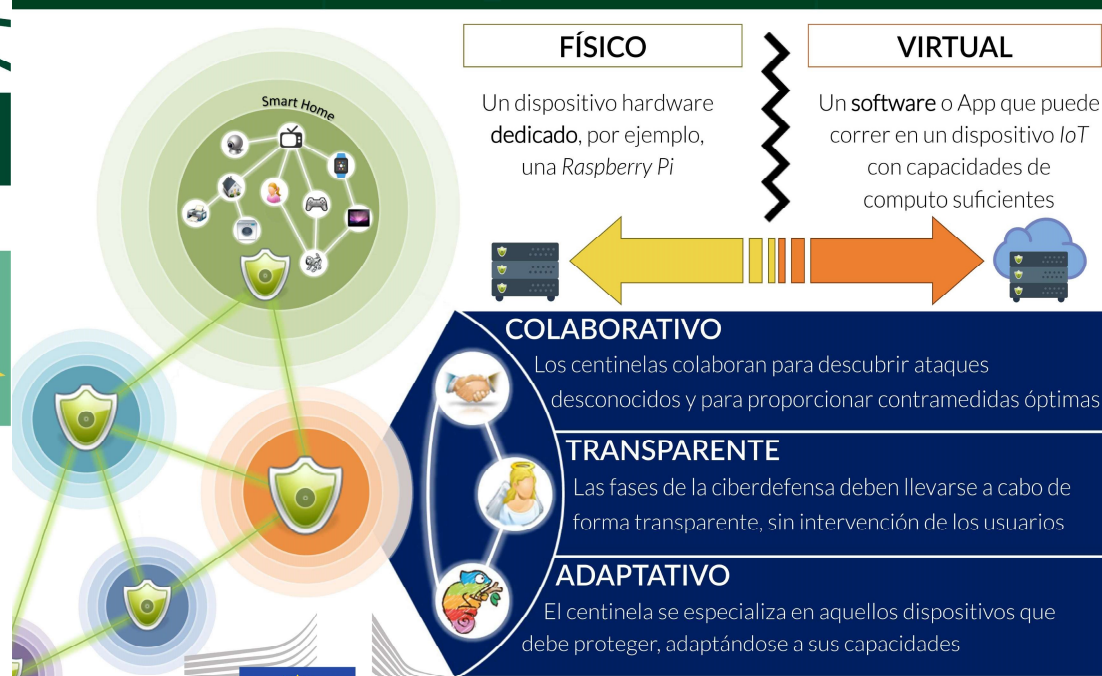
Smart Home

FÍSICO

Un dispositivo hardware dedicado, por ejemplo, una *Raspberry Pi*

VIRTUAL

Un software o App que puede correr en un dispositivo *IoT* con capacidades de computo suficientes

COLABORATIVO

Los centinelas colaboran para descubrir ataques desconocidos y para proporcionar contramedidas óptimas

TRANSPARENTE

Las fases de la ciberdefensa deben llevarse a cabo de forma transparente, sin intervención de los usuarios

ADAPTATIVO

El centinela se especializa en aquellos dispositivos que debe proteger, adaptándose a sus capacidades